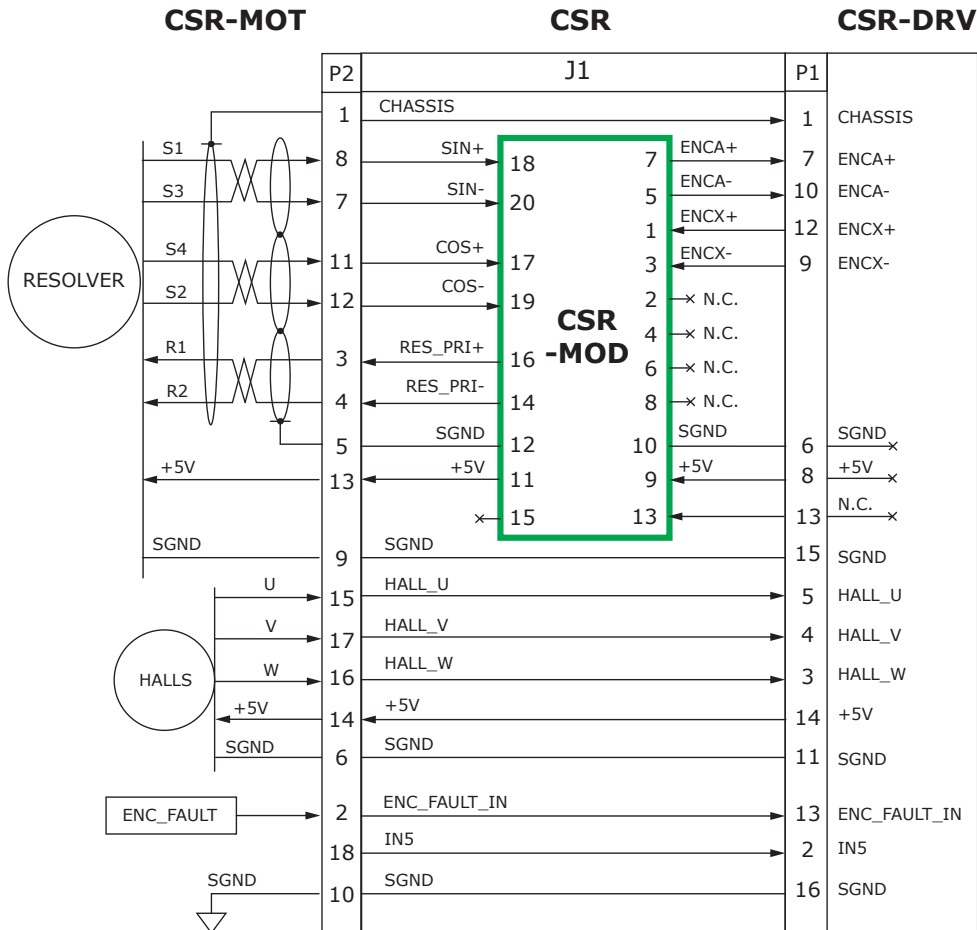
CSR-MOT CSR CSR-DRV

P2 J1 P1

RESOLVER
S1
S3
S4
S2
R1
R2
+5V
SGND

1 CHASSIS 1 CHASSIS
8 SIN+ 18 7 ENCA+ 7 ENCA+
7 SIN- 20 5 ENCA- 10 ENCA-
1 ENCX+ 12 ENCX+
11 COS+ 17 3 ENCX- 9 ENCX-
12 COS- 19 2 N.C.
4 N.C.
3 RES_PRI+ 16 6 N.C.
4 RES_PRI- 14 8 N.C.
5 SGND 12 10 SGND 6 SGND
13 +5V 11 9 +5V 8 +5V
15 13 13 N.C.
9 SGND 15 SGND

CSR
-MOD

HALLS
U
V
W
+5V
SGND

15 HALL_U 5 HALL_U
17 HALL_V 4 HALL_V
16 HALL_W 3 HALL_W
14 +5V 14 +5V
6 SGND 11 SGND

ENC_FAULT
2 ENC_FAULT_IN 13 ENC_FAULT_IN
18 IN5 2 IN5
SGND
10 SGND 16 SGND